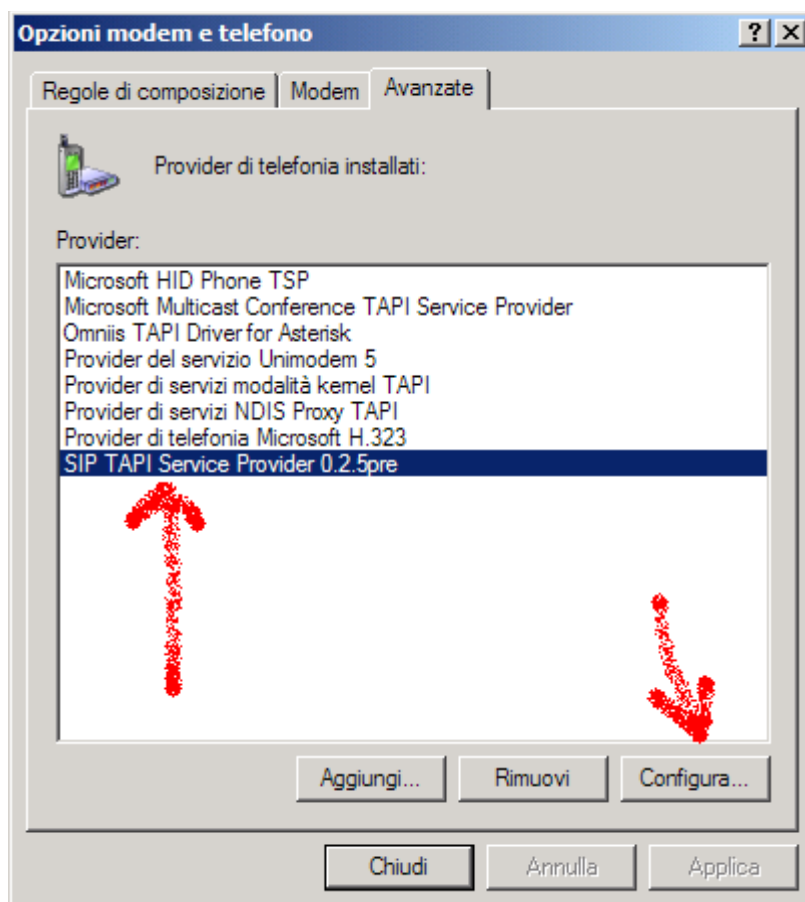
Opzioni modem e telefono
?
X
Regole di composizione
Modem
Avanzate

Provider di telefonia installati:

Provider:
Microsoft HID Phone TSP
Microsoft Multicast Conference TAPI Service Provider
Omniis TAPI Driver for Asterisk
Provider del servizio Unimodem 5
Provider di servizi modalità kernel TAPI
Provider di servizi NDIS Proxy TAPI
Provider di telefonia Microsoft H.323
SIP TAPI Service Provider 0.2.5pre

Aggiungi...
Rimuovi
Configura...

Chiudi
Annulla
Applica